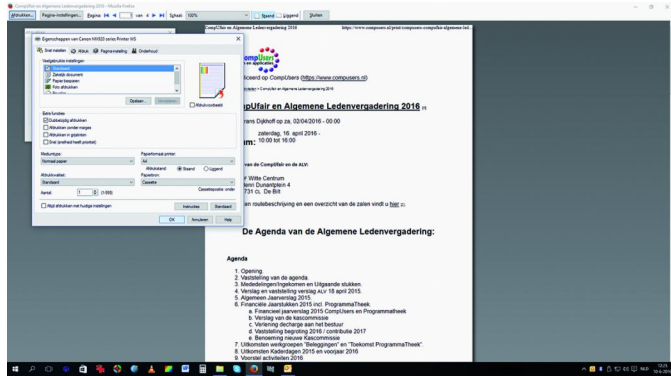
CompUfair en Algemene Ledenvergadering 2016 - Mozilla Firefox

Afdrukken... Pagina-instellingen... Pagina: 1 van 4 Schaal: 100% Staand Liggend Sluiten

CompUfair en Algemene Ledenvergadering 2016

https://www.compusers.nl/print/compusers-compufair-algemene-led...

Eigenschappen van Canon MX920 series Printer WS

Snel instellen Afdruk Pagina-instelling Onderhoud

Veelgebruikte instellingen

Standaard
Zakelijk document
Papier besparen
Foto afdrukken

Opslaan Verwijderen

Afdrukvoorbeeld

Extra functies

Dubbelzijdig afdrukken
Afdrukken zonder marges
Afdrukken in grijstinten
Snel (snelheid heeft prioriteit)

Mediumtype:
Normaal papier

Papierformaat printer:
A4

Afdrukstand: Staand Liggend

Afdrukkwaliteit:
Standaard

Papierbron:
Cassette

Cassettepapier: onder

Aantal: 1 (1-999)

Altijd afdrukken met huidige instellingen

Instructies Standaard

OK Annuleren Help

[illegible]iceerd op CompUsers (https://www.compusers.nl)

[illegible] > CompUfair en Algemene Ledenvergadering 2016

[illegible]pUfair en Algemene Ledenvergadering 2016

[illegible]rans Dijkhoff op za, 02/04/2016 - 00:00

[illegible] zaterdag, 16. april 2016 - 10:00 tot 16:00

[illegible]m:

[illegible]van de CompUfair en de ALV:

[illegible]Y Witte Centrum
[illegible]ieni Dunantplein 4
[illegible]731 cL De Bilt

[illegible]en routebeschrijving en een overzicht van de zalen vindt u hier [2].

De Agenda van de Algemene Ledenvergadering:

Agenda

1. Opening
2. Vaststelling van de agenda
3. Mededelingen/Ingekomen en Uitgaande stukken
4. Verslag en vaststelling verslag ALV 18 april 2015
5. Algemeen Jaarverslag 2015
6. Financiële Jaarstukken 2015 incl. ProgrammaTheek
a. Financieel jaarverslag 2015 CompUsers en Programmatheek
b. Verslag van de kascommissie
c. Verlening decharge aan het bestuur
d. Vaststelling begroting 2016 / contributie 2017
e. Benoeming nieuwe Kascommissie
7. Uitkomsten werkgroepen "Beleggingen" en "Toekomst ProgrammaTheek".
8. Uitkomsten Kaderdagen 2015 en voorjaar 2016
9. Voorstel activiteiten 2016